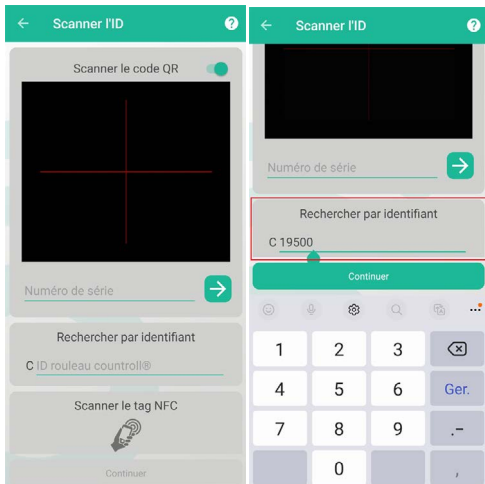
Scanner l'ID

Scanner le code QR

Numéro de série

Rechercher par identifiant

C ID rouleau controll®

Scanner le tag NFC

Continuer

Scanner l'ID

Numéro de série

Rechercher par identifiant

C 19500

Continuer

| 1 | 2 | 3 | ⌫ |
|---|---|---|---|
| 4 | 5 | 6 | Ger. |
| 7 | 8 | 9 | .- |
| | 0 | | , |